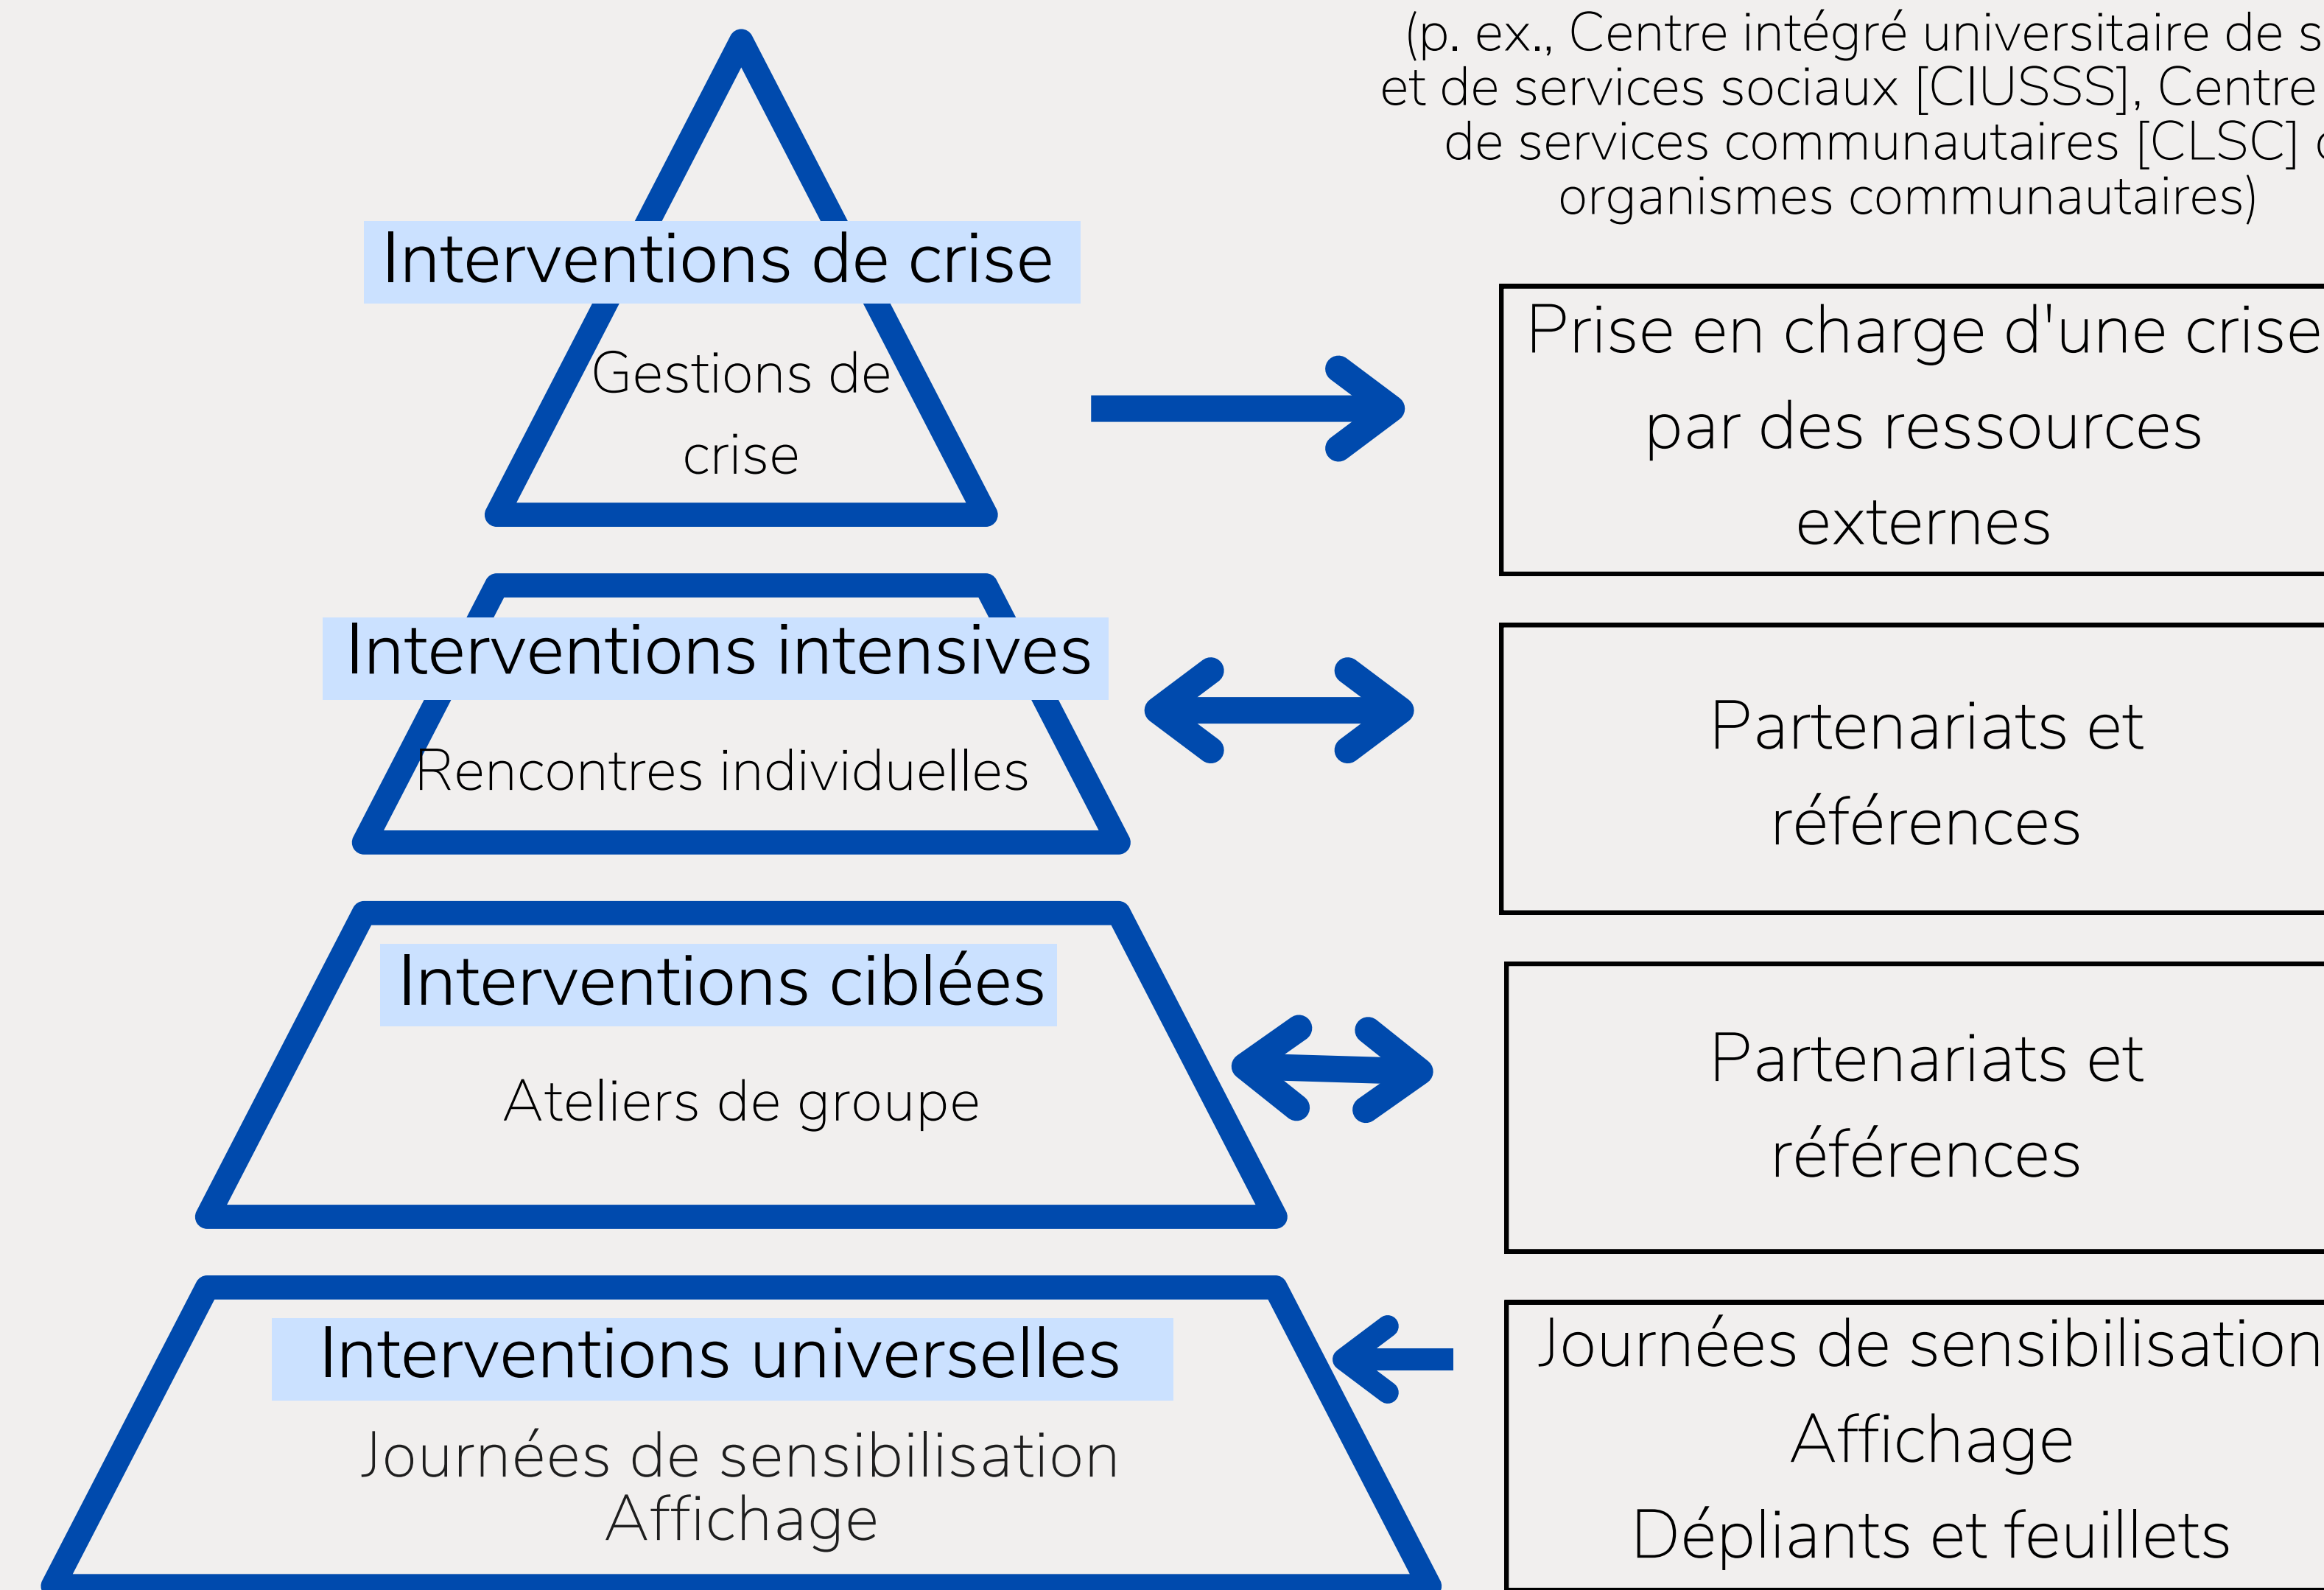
(p. ex., Centre intégré universitaire de s
et de services sociaux [CIUSSS], Centre
de services communautaires [CLSC] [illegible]
organismes communautaires)

Interventions de crise

Gestions de crise

Prise en charge d'une crise par des ressources externes

Interventions intensives

Rencontres individuelles

Partenariats et références

Interventions ciblées

Ateliers de groupe

Partenariats et références

Interventions universelles

Journées de sensibilisation
Affichage

Journées de sensibilisation
Affichage
Dépliants et feuillets